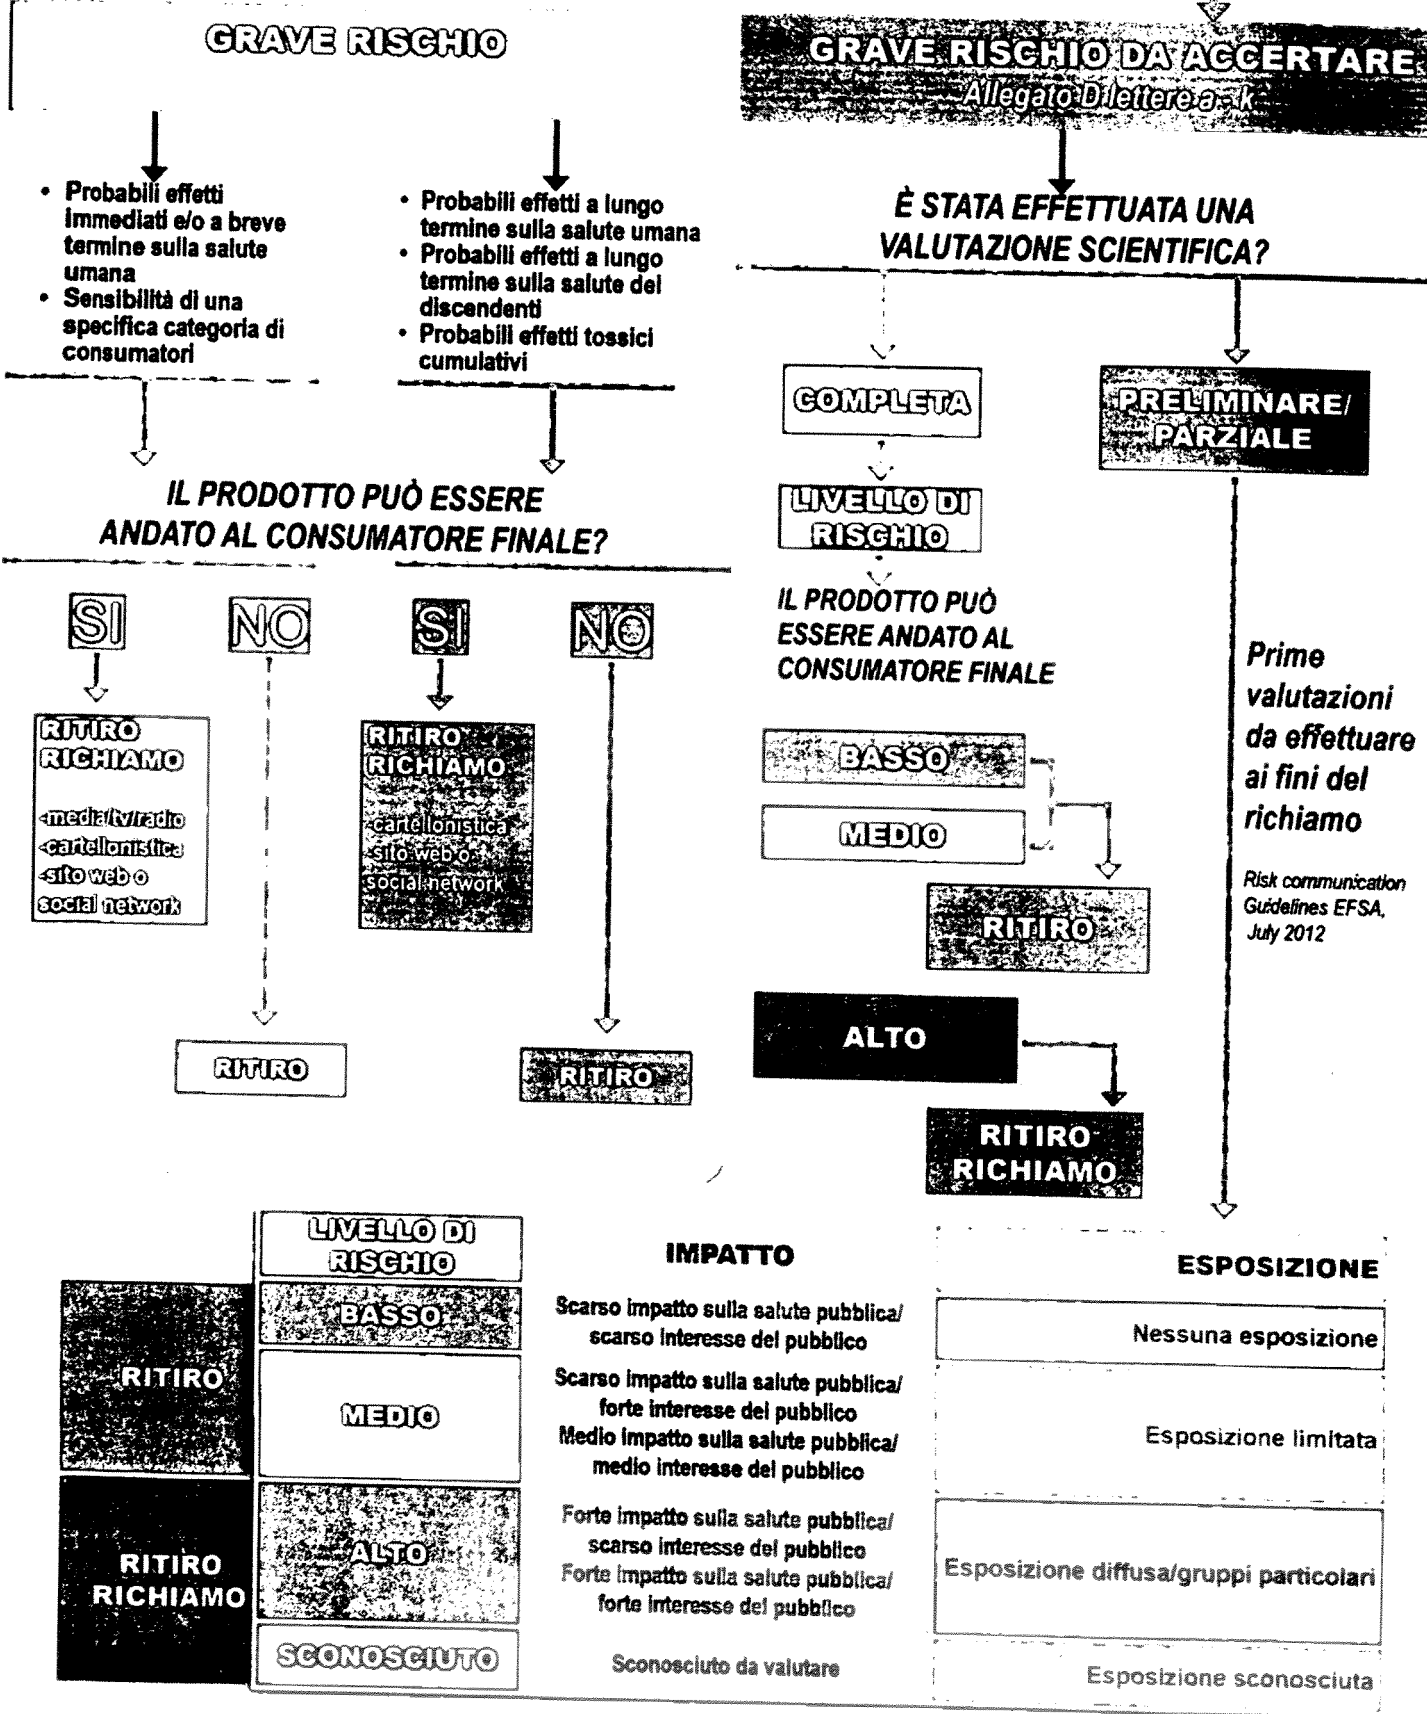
GRAVE RISCHIO

- Probabili effetti immediati e/o a breve termine sulla salute umana
- Sensibilità di una specifica categoria di consumatori

- Probabili effetti a lungo termine sulla salute umana
- Probabili effetti a lungo termine sulla salute dei discendenti
- Probabili effetti tossici cumulativi

IL PRODOTTO PUÒ ESSERE ANDATO AL CONSUMATORE FINALE?

SI

RITIRO RICHIAMO

-media/tv/radio
-cartellonistica
-sito web o social network

NO

RITIRO

SI

RITIRO RICHIAMO

-cartellonistica
-sito web o social network

NO

RITIRO

GRAVE RISCHIO DA ACCERTARE
Allegato D lettere a - k

È STATA EFFETTUATA UNA VALUTAZIONE SCIENTIFICA?

COMPLETA

LIVELLO DI RISCHIO

IL PRODOTTO PUÒ ESSERE ANDATO AL CONSUMATORE FINALE

BASSO

MEDIO

RITIRO

ALTO

RITIRO RICHIAMO

PRELIMINARE/ PARZIALE

Prime valutazioni da effettuare ai fini del richiamo

Risk communication Guidelines EFSA, July 2012

| | LIVELLO DI RISCHIO | IMPATTO | ESPOSIZIONE |
|---|---|---|---|
| RITIRO | BASSO | Scarso impatto sulla salute pubblica/ scarso interesse del pubblico | Nessuna esposizione |
| RITIRO | MEDIO | Scarso impatto sulla salute pubblica/ forte interesse del pubblico<br>Medio impatto sulla salute pubblica/ medio interesse del pubblico | Esposizione limitata |
| RITIRO RICHIAMO | ALTO | Forte impatto sulla salute pubblica/ scarso interesse del pubblico<br>Forte impatto sulla salute pubblica/ forte interesse del pubblico | Esposizione diffusa/gruppi particolari |
| RITIRO RICHIAMO | SCONOSCIUTO | Sconosciuto da valutare | Esposizione sconosciuta |